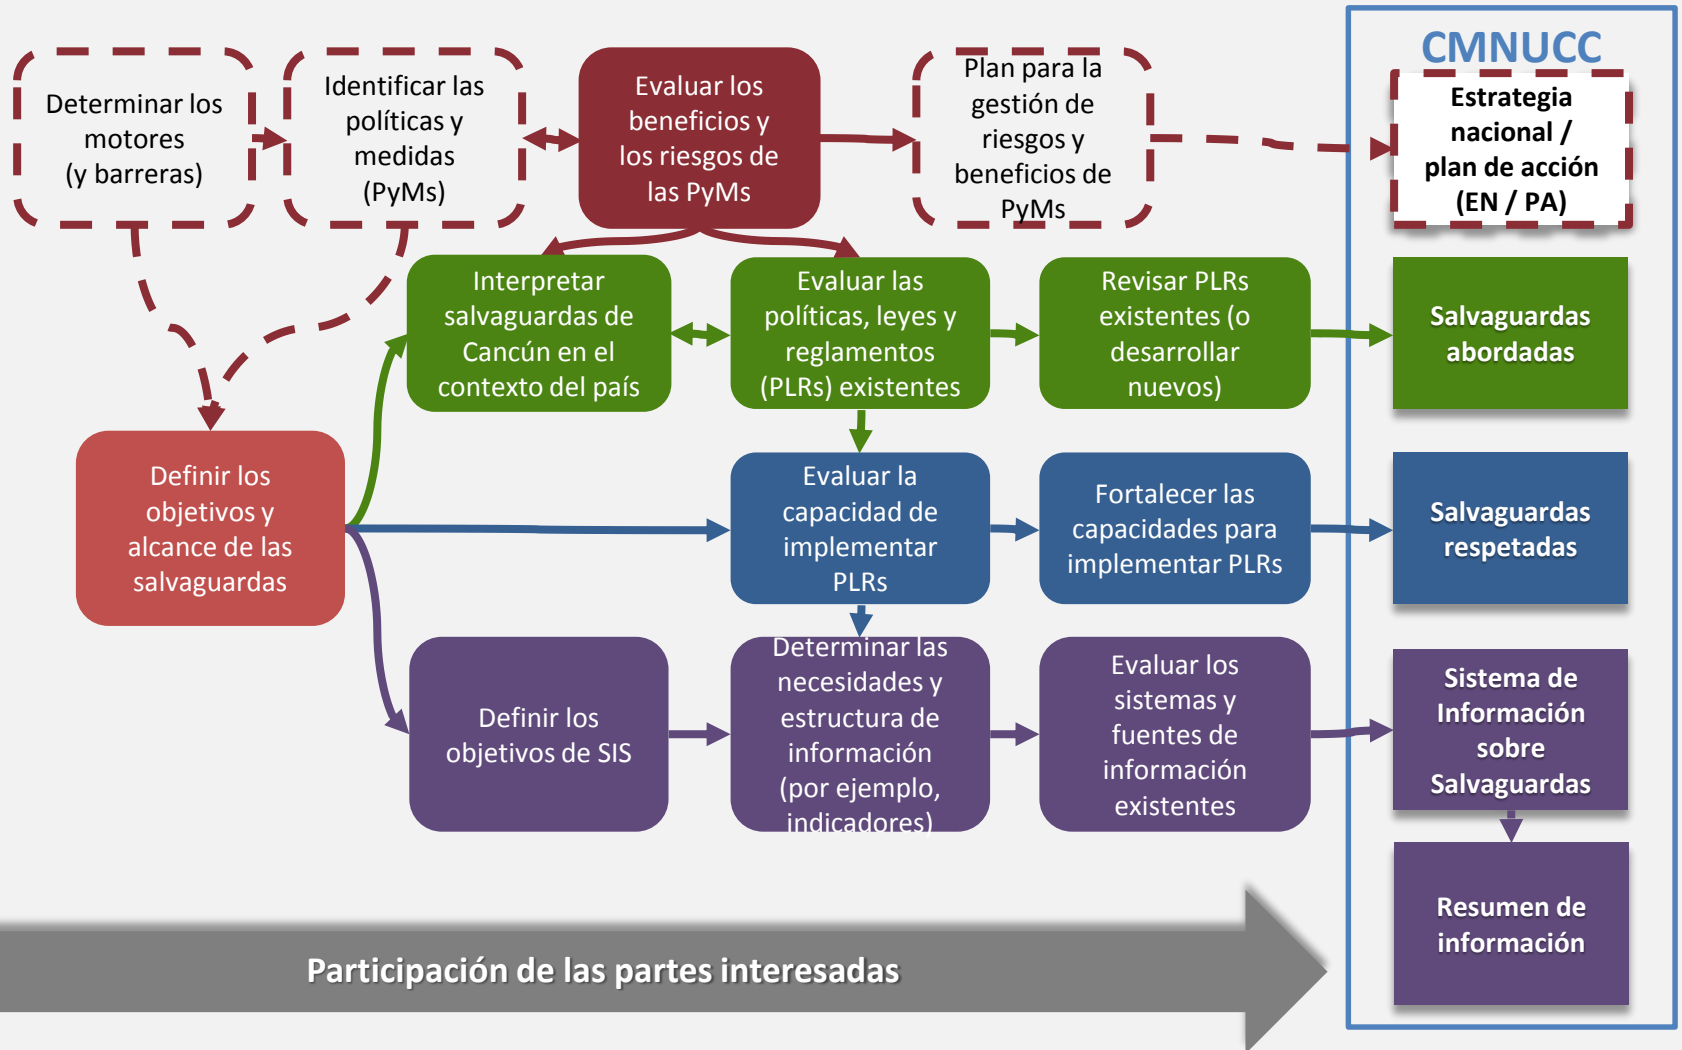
Determinar los motores (y barreras)

Identificar las políticas y medidas (PyMs)

Evaluar los beneficios y los riesgos de las PyMs

Plan para la gestión de riesgos y beneficios de PyMs

CMNUCC

Estrategia nacional / plan de acción (EN / PA)

Interpretar salvaguardas de Cancún en el contexto del país

Evaluar las políticas, leyes y reglamentos (PLRs) existentes

Revisar PLRs existentes (o desarrollar nuevos)

Salvaguardas abordadas

Definir los objetivos y alcance de las salvaguardas

Evaluar la capacidad de implementar PLRs

Fortalecer las capacidades para implementar PLRs

Salvaguardas respetadas

Definir los objetivos de SIS

Determinar las necesidades y estructura de información (por ejemplo, indicadores)

Evaluar los sistemas y fuentes de información existentes

Sistema de Información sobre Salvaguardas

Resumen de información

Participación de las partes interesadas